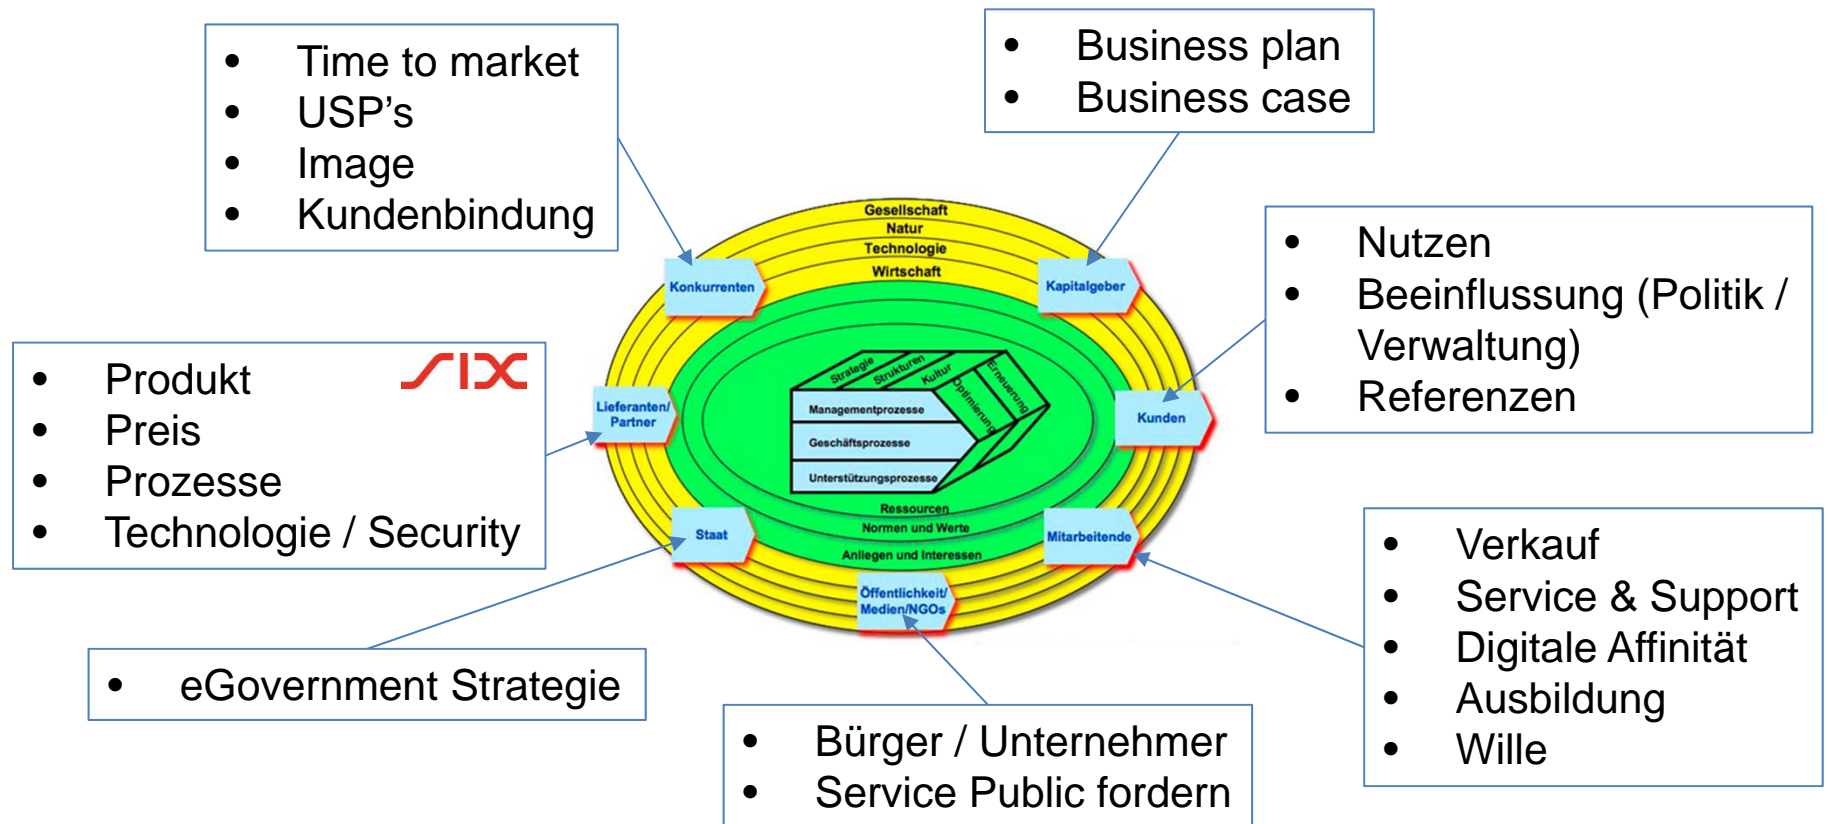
- Time to market
- USP's
- Image
- Kundenbindung

- Business plan
- Business case

- Nutzen
- Beeinflussung (Politik / Verwaltung)
- Referenzen

- Produkt
- Preis
- Prozesse
- Technologie / Security

SIX

Gesellschaft
Natur
Technologie
Wirtschaft

Konkurrenten
Kapitalgeber
Lieferanten/ Partner
Kunden
Staat
Mitarbeitende
Öffentlichkeit/ Medien/NGOs

Strategie
Strukturen
Kultur
Erneuerung
Optimierung
Managementprozesse
Geschäftsprozesse
Unterstützungsprozesse

Ressourcen
Normen und Werte
Anliegen und Interessen

- Verkauf
- Service & Support
- Digitale Affinität
- Ausbildung
- Wille

- eGovernment Strategie

- Bürger / Unternehmer
- Service Public fordern